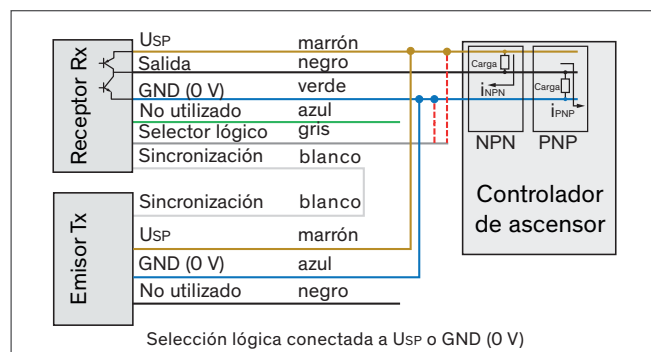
Receptor Rx

$U_{SP}$ marrón
Salida negro
GND (0 V) verde
No utilizado azul
Selector lógico gris
Sincronización blanco

Carga
$i_{NPN}$
Carga
$i_{PNP}$
NPN PNP

Controlador de ascensor

Emisor Tx

Sincronización blanco
$U_{SP}$ marrón
GND (0 V) azul
No utilizado negro

Selección lógica conectada a $U_{SP}$ o GND (0 V)